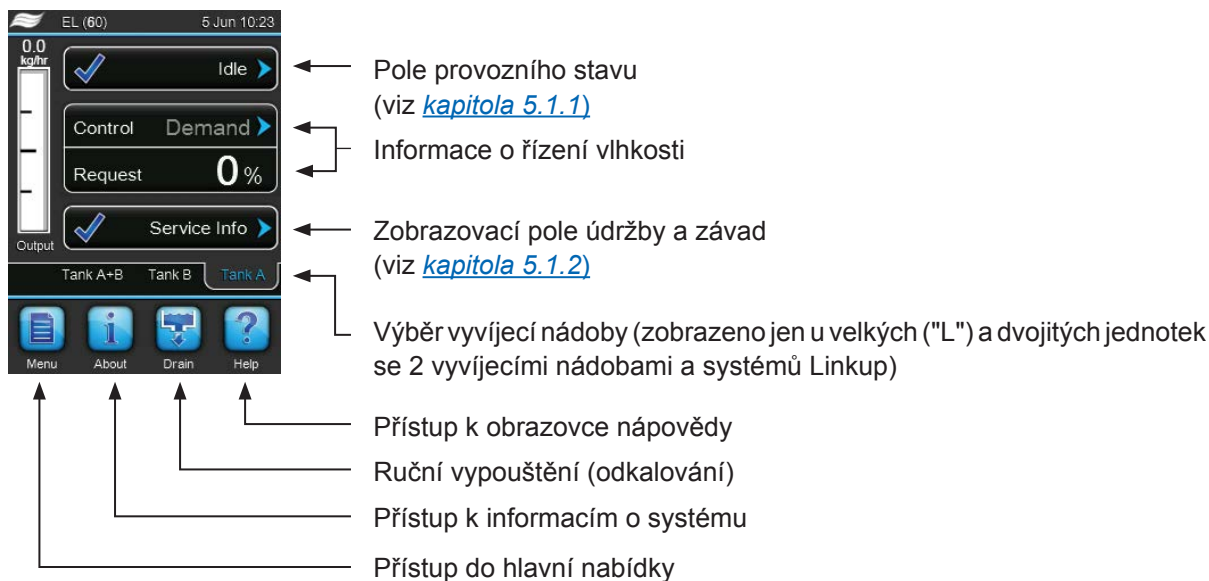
EL (60) 5 Jun 10:23

0.0
kg/hr

Idle

Control Demand

Request 0 %

Service Info

Output

Tank A+B Tank B Tank A

Menu About Drain Help

Pole provozního stavu (viz *kapitola 5.1.1*)

Informace o řízení vlhkosti

Zobrazovací pole údržby a závad (viz *kapitola 5.1.2*)

Výběr vyvíjecí nádoby (zobrazeno jen u velkých ("L") a dvojitých jednotek se 2 vyvíjecími nádobami a systémů Linkup)

Přístup k obrazovce nápovědy

Ruční vypouštění (odkalování)

Přístup k informacím o systému

Přístup do hlavní nabídky